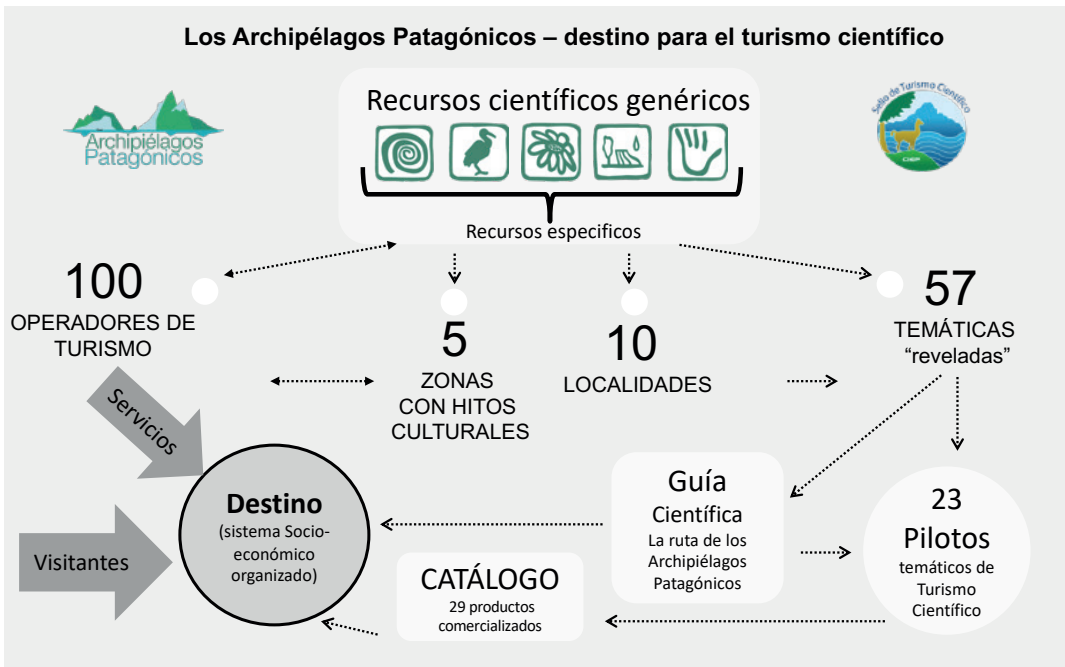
Los Archipélagos Patagónicos – destino para el turismo científico

Archipiélagos Patagónicos

Recursos científicos genéricos

Recursos especificos

Sello de Turismo Científico

CIEP

100
OPERADORES DE TURISMO

5
ZONAS CON HITOS CULTURALES

10
LOCALIDADES

57
TEMÁTICAS “reveladas”

Servicios

Visitantes

Destino
(sistema Socio-económico organizado)

Guía Científica
La ruta de los Archipiélagos Patagónicos

23
Pilotos
temáticos de Turismo Científico

CATÁLOGO
29 productos comercializados